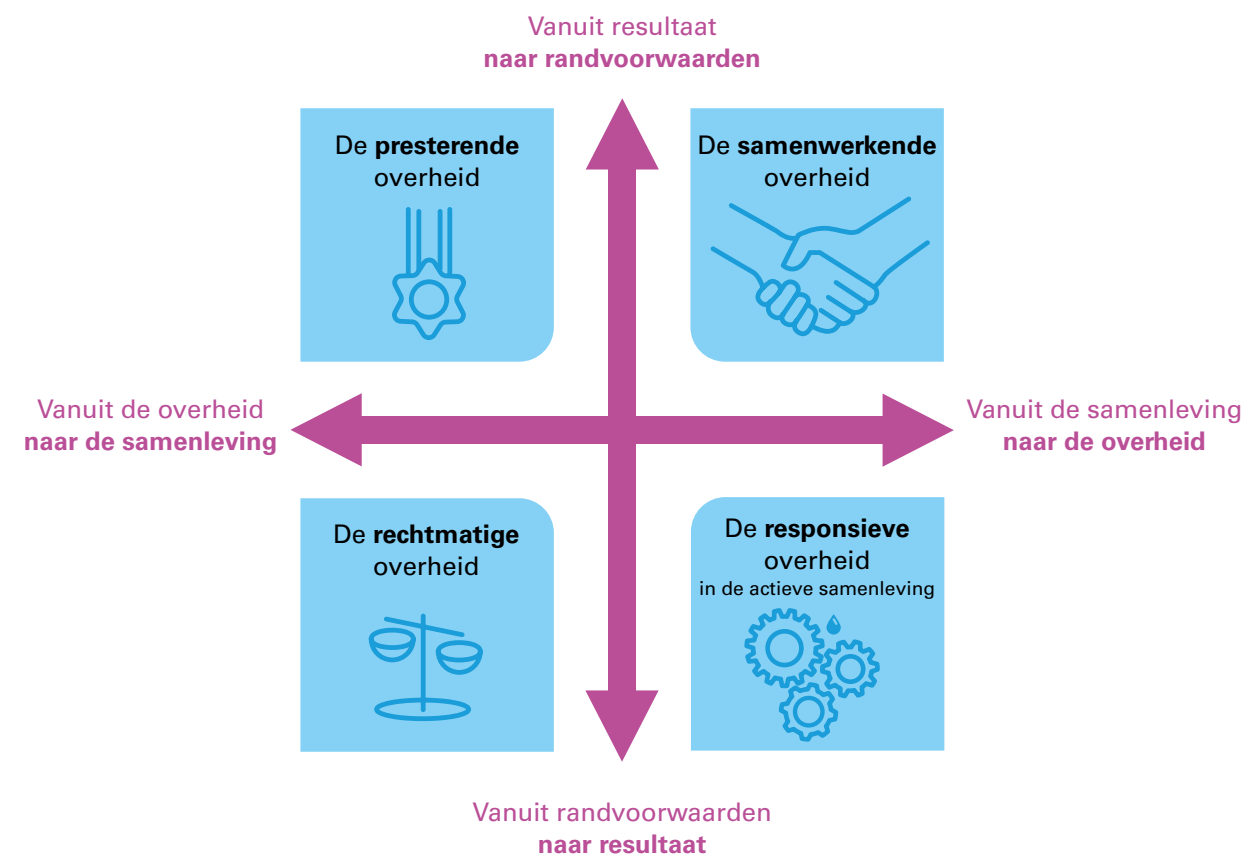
Vanuit resultaat
**naar randvoorwaarden**

De **presterende** overheid

De **samenwerkende** overheid

Vanuit de overheid
**naar de samenleving**

Vanuit de samenleving
**naar de overheid**

De **rechtmatige** overheid

De **responsieve** overheid
in de actieve samenleving

Vanuit randvoorwaarden
**naar resultaat**